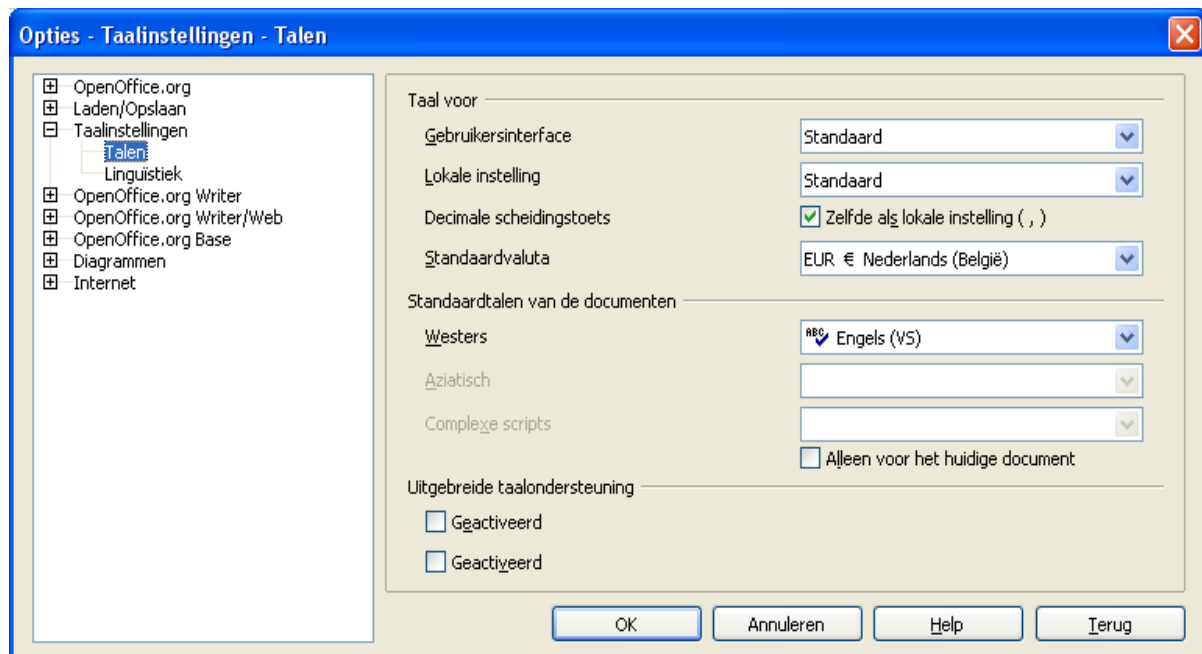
Opties - Taalinstellingen - Talen

OpenOffice.org
Laden/Opslaan
Taalinstellingen
Talen
Linguistiek
OpenOffice.org Writer
OpenOffice.org Writer/Web
OpenOffice.org Base
Diagrammen
Internet

Taal voor
Gebruikersinterface
Standaard
Lokale instelling
Standaard
Decimale scheidingstoets
Zelfde als lokale instelling ( , )
Standaardvaluta
EUR € Nederlands (België)

Standaardtalen van de documenten
Westers
Engels (VS)
Aziatisch
Complexe scripts
Alleen voor het huidige document

Uitgebreide taalondersteuning
Geactiveerd
Geactiveerd

OK
Annuleren
Help
Terug